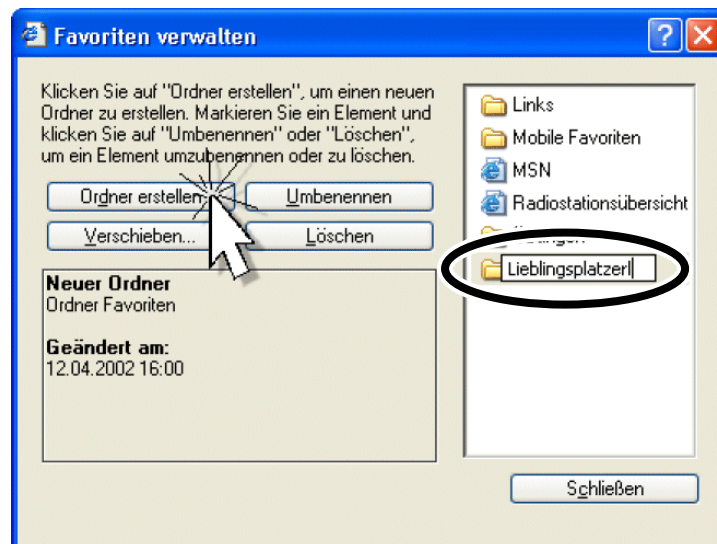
Favoriten verwalten

?

Klicken Sie auf "Ordner erstellen", um einen neuen Ordner zu erstellen. Markieren Sie ein Element und klicken Sie auf "Umbenennen" oder "Löschen", um ein Element umzubenennen oder zu löschen.

Ordner erstellen

Umbenennen

Verschieben...

Löschen

Neuer Ordner
Ordner Favoriten

Geändert am:
12.04.2002 16:00

Links
Mobile Favoriten
MSN
Radiostationsübersicht
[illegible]
Lieblingsplatzerl

Schließen